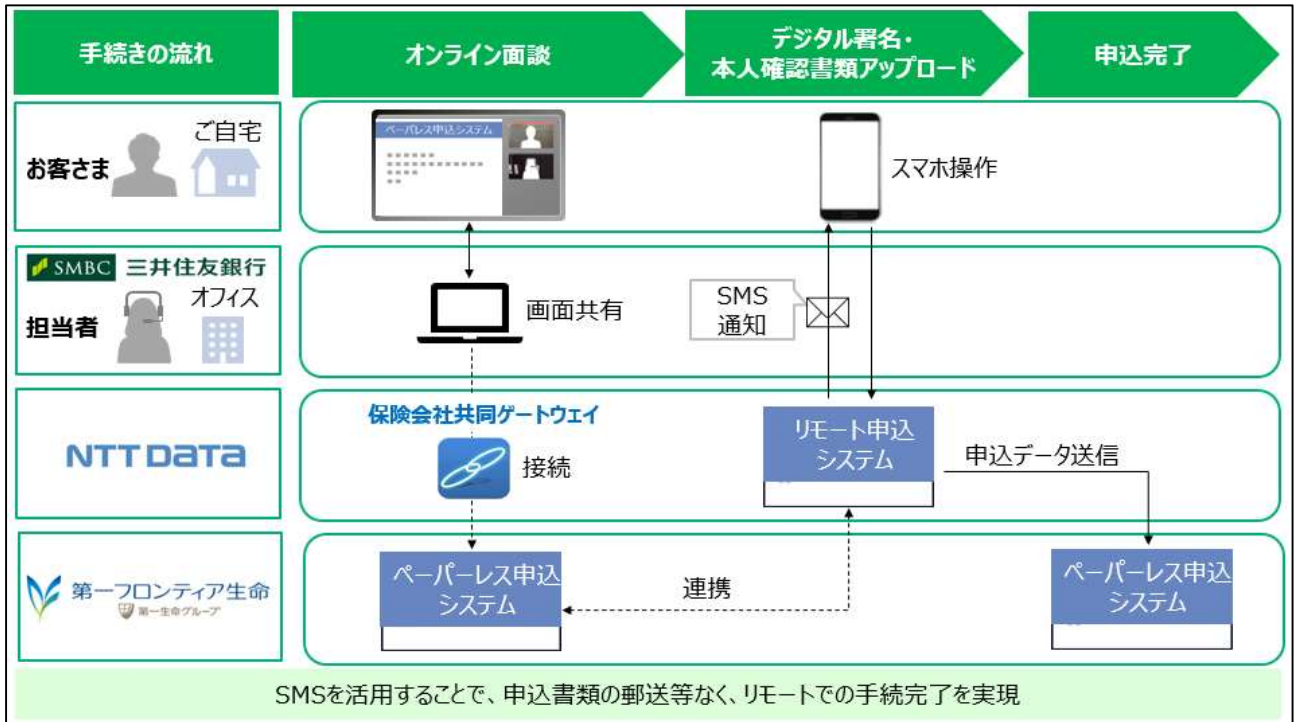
手続きの流れ

オンライン面談

デジタル署名・本人確認書類アップロード

申込完了

お客さま

ご自宅

ペーパレス申込システム

スマホ操作

SMBC 三井住友銀行

担当者

オフィス

画面共有

SMS 通知

NTT DATA

保険会社共同ゲートウェイ

接続

リモート申込システム

申込データ送信

第一フロンティア生命

第一生命グループ

ペーパーレス申込システム

連携

ペーパーレス申込システム

SMSを活用することで、申込書類の郵送等なく、リモートでの手続完了を実現